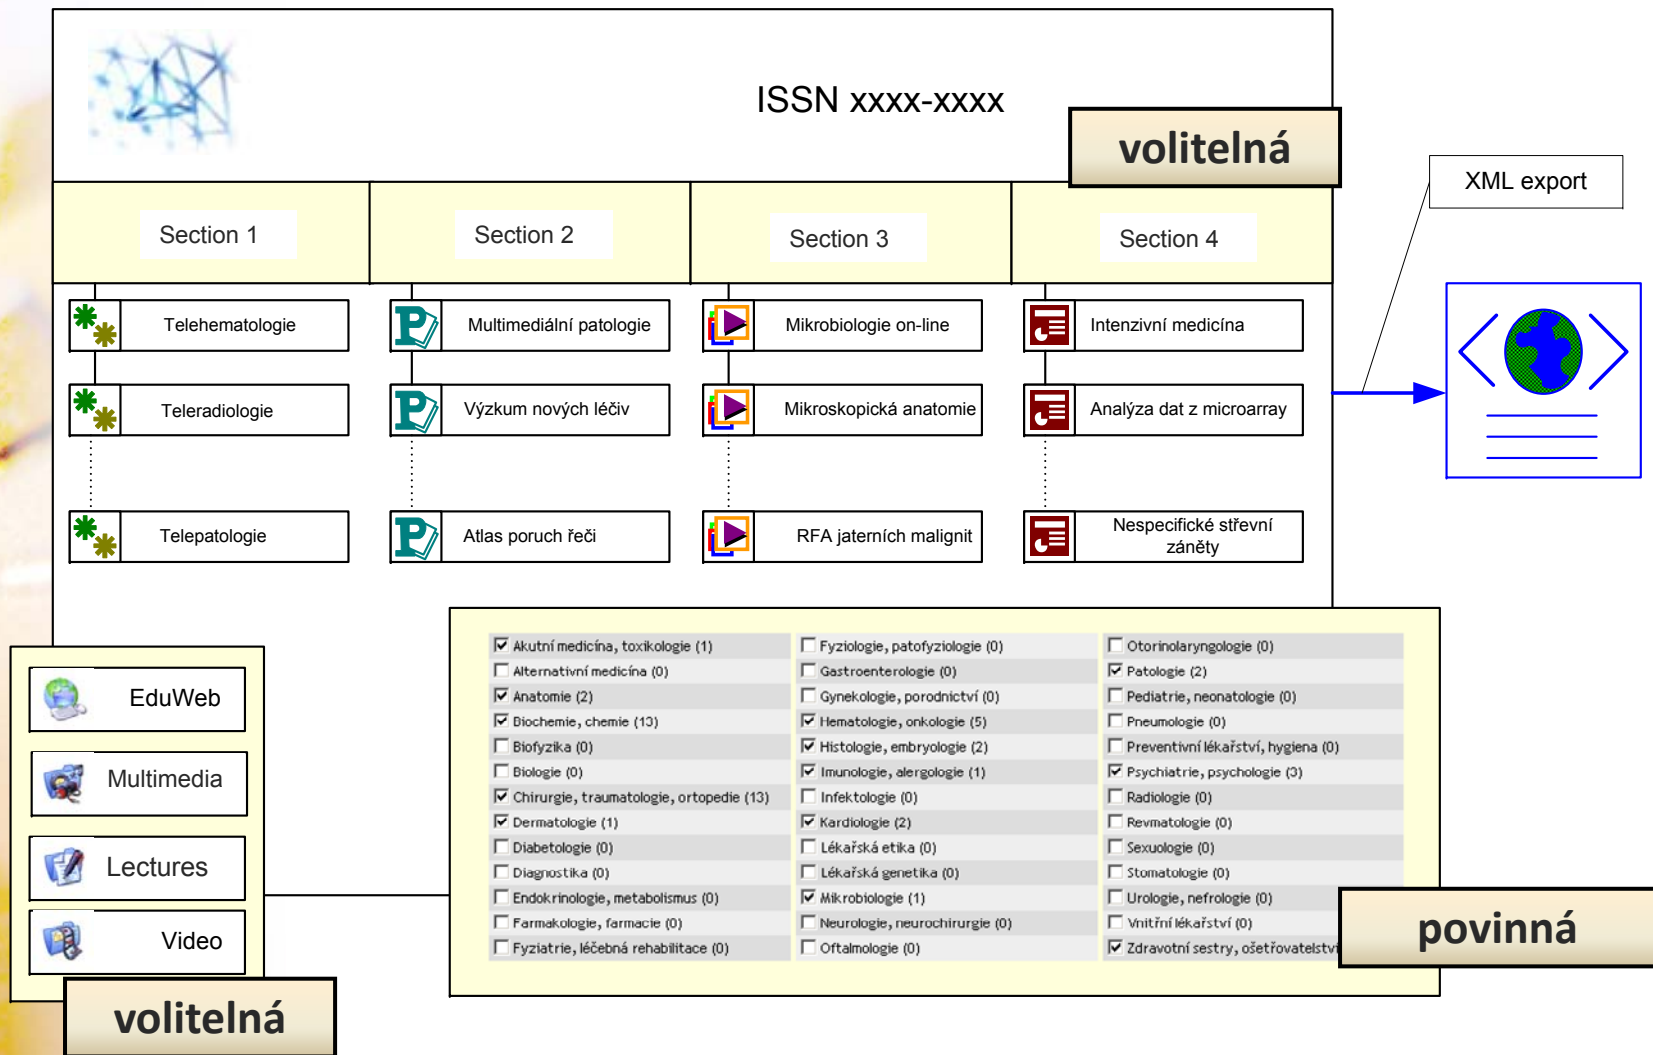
ISSN xxxx-xxxx

volitelná

XML export

Section 1

Section 2

Section 3

Section 4

Telehematologie

Multimediální patologie

Mikrobiologie on-line

Intenzivní medicína

Teleradiologie

Výzkum nových léčiv

Mikroskopická anatomie

Analýza dat z microarray

Telepatologie

Atlas poruch řeči

RFA jaterních malignit

Nespecifické střevní záněty

EduWeb

Multimedia

Lectures

Video

volitelná

☑ Akutní medicína, toxikologie (1)
☐ Alternativní medicína (0)
☑ Anatomie (2)
☑ Biochemie, chemie (13)
☐ Biofyzika (0)
☐ Biologie (0)
☑ Chirurgie, traumatologie, ortopedie (13)
☑ Dermatologie (1)
☐ Diabetologie (0)
☐ Diagnostika (0)
☐ Endokrinologie, metabolismus (0)
☐ Farmakologie, farmacie (0)
☐ Fyziatrie, léčebná rehabilitace (0)

☐ Fyziologie, patofyziologie (0)
☐ Gastroenterologie (0)
☐ Gynekologie, porodnictví (0)
☑ Hematologie, onkologie (5)
☑ Histologie, embryologie (2)
☑ Imunologie, alergologie (1)
☐ Infektologie (0)
☑ Kardiologie (2)
☐ Lékařská etika (0)
☐ Lékařská genetika (0)
☑ Mikrobiologie (1)
☐ Neurologie, neurochirurgie (0)
☐ Oftalmologie (0)

☐ Otorinolaryngologie (0)
☑ Patologie (2)
☐ Pediatrie, neonatologie (0)
☐ Pneumologie (0)
☐ Preventivní lékařství, hygiena (0)
☑ Psychiatrie, psychologie (3)
☐ Radiologie (0)
☐ Revmatologie (0)
☐ Sexuologie (0)
☐ Stomatologie (0)
☐ Urologie, nefrologie (0)
☐ Vnitřní lékařství (0)
☑ Zdravotní sestry, ošetřovatelstv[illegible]

povinná